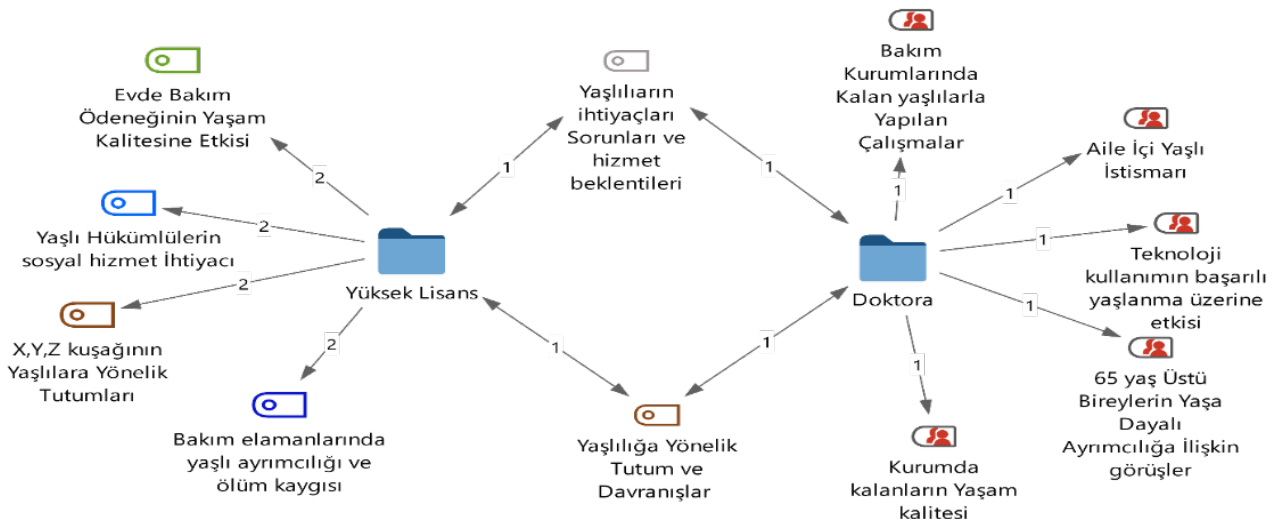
Evde Bakım Ödeneğinin Yaşam Kalitesine Etkisi

Yaşlılıarın ihtiyaçları Sorunları ve hizmet beklentileri

Bakım Kurumlarında Kalan yaşlılarla Yapılan Çalışmalar

Aile İçi Yaşlı İstismarı

Yaşlı Hükümlülerin sosyal hizmet İhtiyacı

Teknoloji kullanımın başarılı yaşlanma üzerine etkisi

Yüksek Lisans

Doktora

X,Y,Z kuşağının Yaşlılara Yönelik Tutumları

65 yaş Üstü Bireylerin Yaşa Dayalı Ayrımcılığa İlişkin görüşler

Bakım elamanlarında yaşlı ayrımcılığı ve ölüm kaygısı

Yaşlılığa Yönelik Tutum ve Davranışlar

Kurumda kalanların Yaşam kalitesi

2
2
2
2
1
1
1
1
1
1
1
1
1